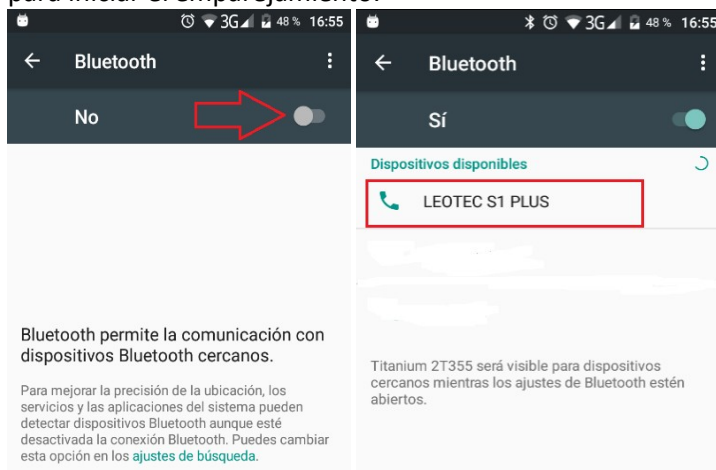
48 % 16:55

Bluetooth

No

Bluetooth permite la comunicación con dispositivos Bluetooth cercanos.

Para mejorar la precisión de la ubicación, los servicios y las aplicaciones del sistema pueden detectar dispositivos Bluetooth aunque esté desactivada la conexión Bluetooth. Puedes cambiar esta opción en los ajustes de búsqueda.

3G 48 % 16:55

Bluetooth

Sí

Dispositivos disponibles

LEOTEC S1 PLUS

Titanium 2T355 será visible para dispositivos cercanos mientras los ajustes de Bluetooth estén abiertos.